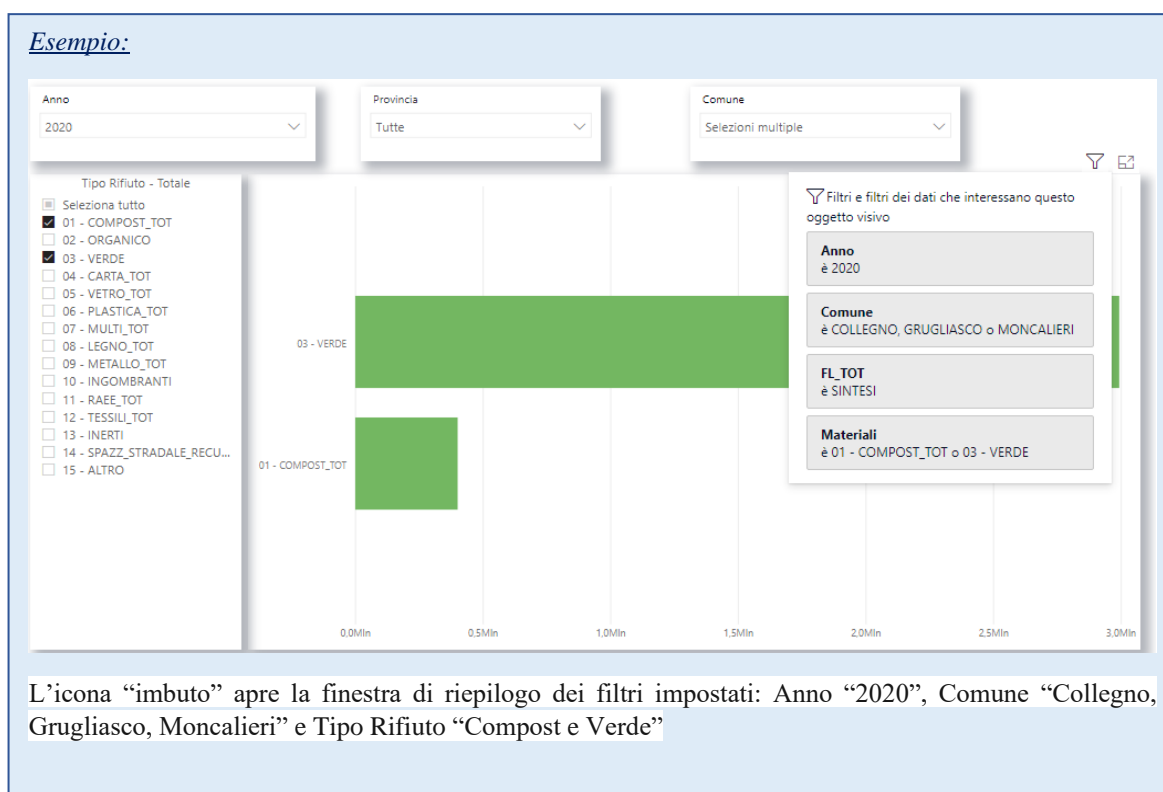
Esempio:

Anno
2020

Provincia
Tutte

Comune
Selezioni multiple

Tipo Rifiuto - Totale
Seleziona tutto
01 - COMPOST_TOT
02 - ORGANICO
03 - VERDE
04 - CARTA_TOT
05 - VETRO_TOT
06 - PLASTICA_TOT
07 - MULTI_TOT
08 - LEGNO_TOT
09 - METALLO_TOT
10 - INGOMBRANTI
11 - RAEE_TOT
12 - TESSILI_TOT
13 - INERTI
14 - SPAZZ_STRADALE_RECU...
15 - ALTRO

03 - VERDE
01 - COMPOST_TOT

0,0Mln 0,5Mln 1,0Mln 1,5Mln 2,0Mln 2,5Mln 3,0Mln

Filtri e filtri dei dati che interessano questo oggetto visivo

Anno
è 2020

Comune
è COLLEGNO, GRUGLIASCO o MONCALIERI

FL_TOT
è SINTESI

Materiali
è 01 - COMPOST_TOT o 03 - VERDE

L'icona "imbuto" apre la finestra di riepilogo dei filtri impostati: Anno "2020", Comune "Collegno, Grugliasco, Moncalieri" e Tipo Rifiuto "Compost e Verde"